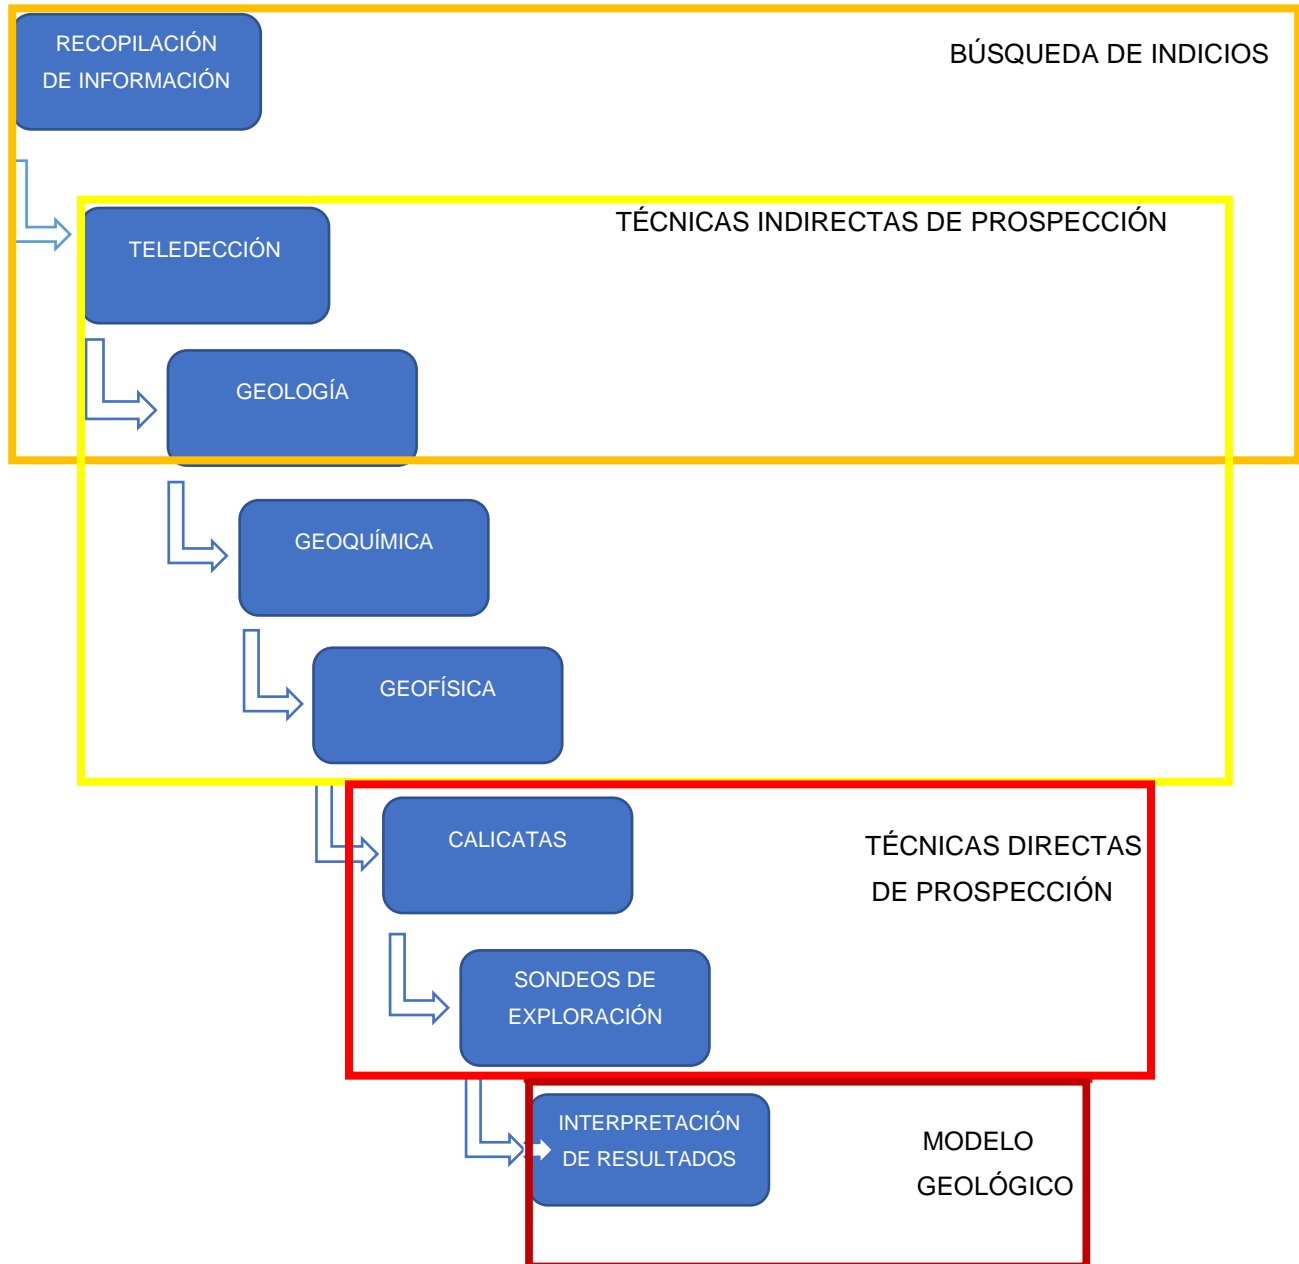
RECOPILACIÓN DE INFORMACIÓN

BÚSQUEDA DE INDICIOS

TELEDECCIÓN

TÉCNICAS INDIRECTAS DE PROSPECCIÓN

GEOLOGÍA

GEOQUÍMICA

GEOFÍSICA

CALICATAS

TÉCNICAS DIRECTAS DE PROSPECCIÓN

SONDEOS DE EXPLORACIÓN

INTERPRETACIÓN DE RESULTADOS

MODELO GEOLÓGICO